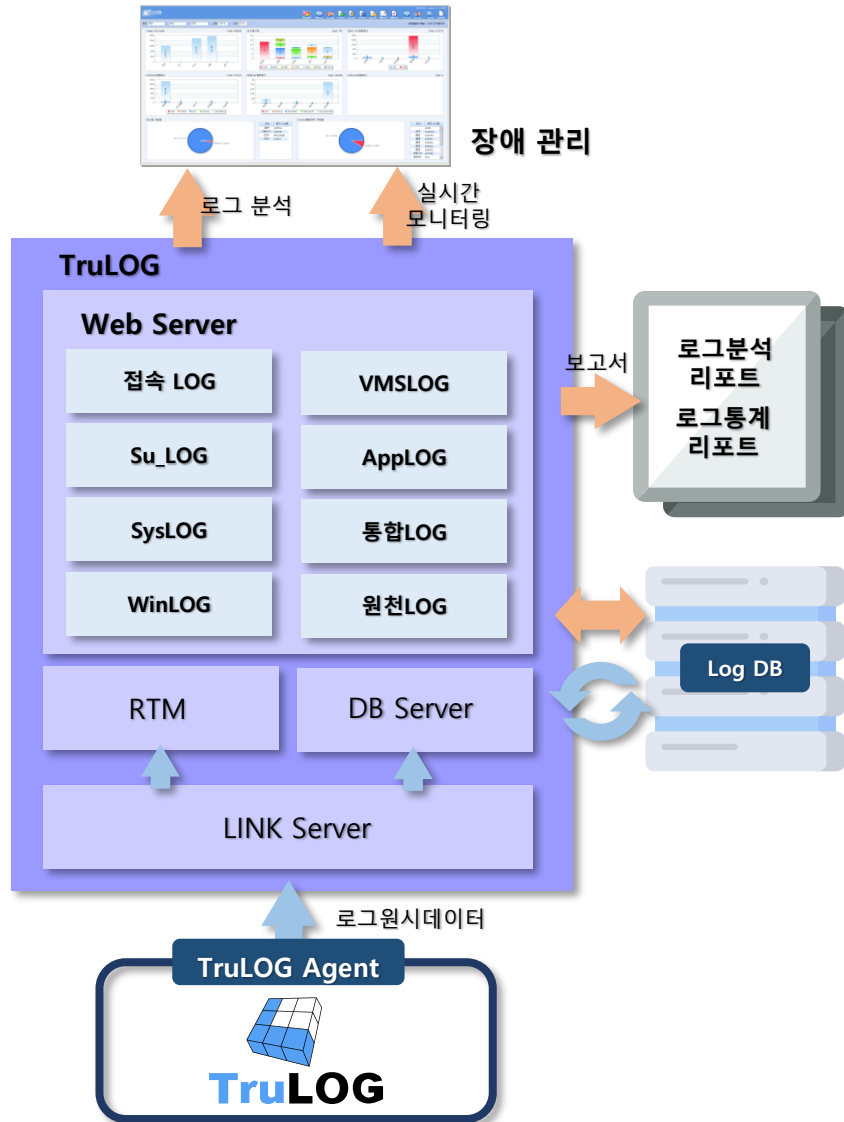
장애 관리

로그 분석

실시간 모니터링

TruLOG

Web Server

접속 LOG

VMSLOG

Su_LOG

AppLOG

SysLOG

통합LOG

WinLOG

원천LOG

RTM

DB Server

LINK Server

보고서

로그분석 리포트

로그통계 리포트

Log DB

로그원시데이터

TruLOG Agent

TruLOG